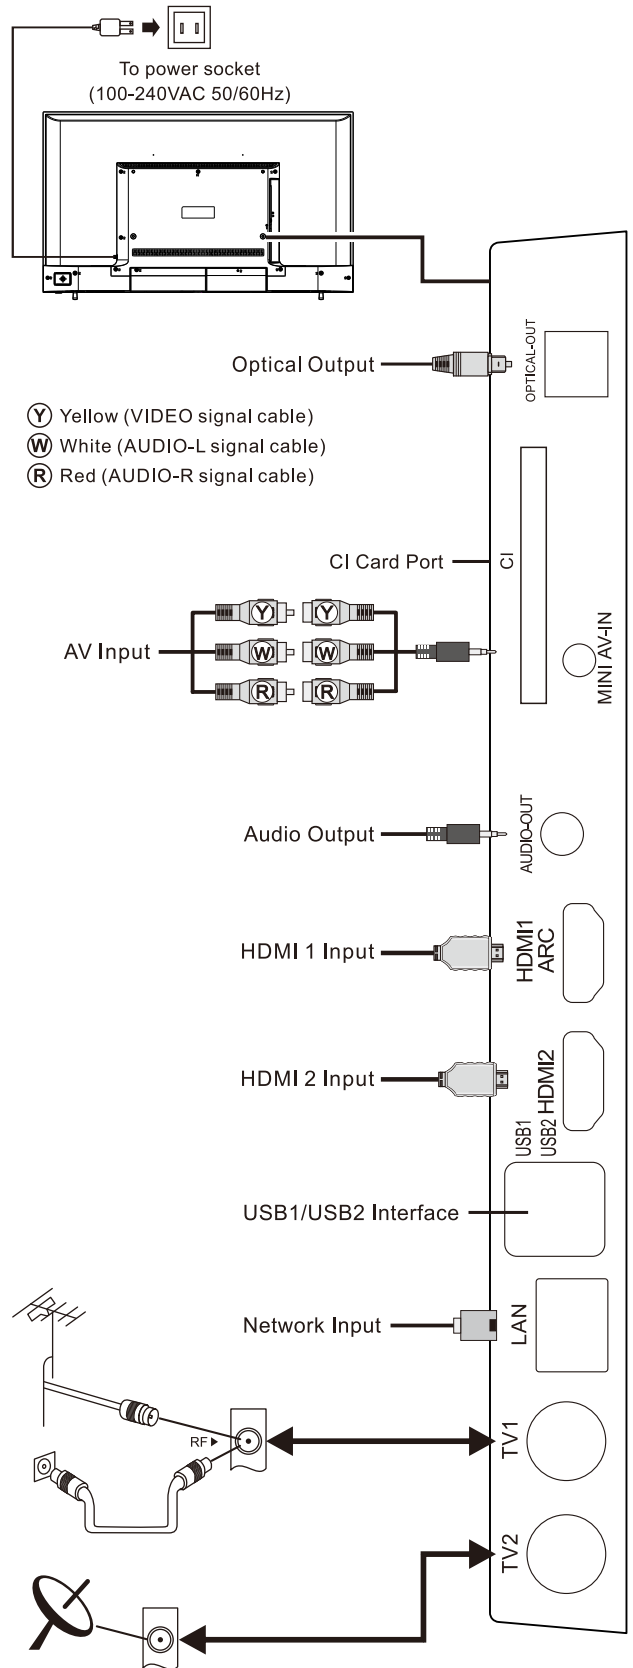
To power socket
(100-240VAC 50/60Hz)

Optical Output

OPTICAL-OUT

Ⓨ Yellow (VIDEO signal cable)
Ⓦ White (AUDIO-L signal cable)
Ⓡ Red (AUDIO-R signal cable)

CI Card Port

CI

AV Input

Y Y
W W
R R

MINI AV-IN

Audio Output

AUDIO-OUT

HDMI 1 Input

HDMI1 ARC

HDMI 2 Input

HDMI2

USB1 USB2

USB1/USB2 Interface

Network Input

LAN

RF ▸

TV1

TV2